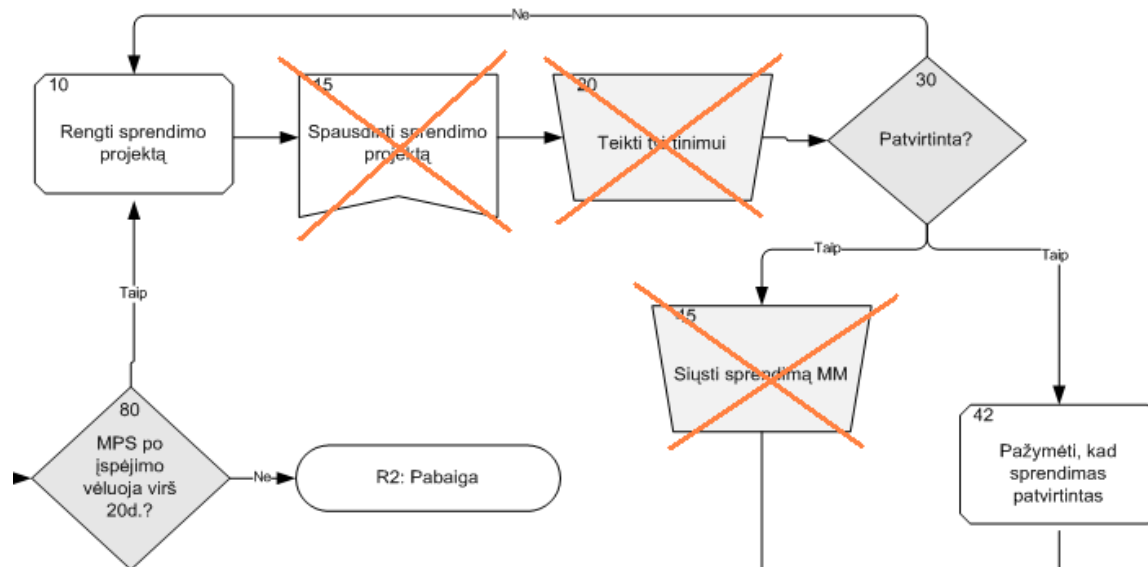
Ne

10

Rengti sprendimo projektą

15

Spausdinti sprendimo projektą

20

Teikti tvirtinimui

30

Patvirtinta?

Taip

Taip

45

Siųsti sprendimą MM

42

Pažymėti, kad sprendimas patvirtintas

Taip

80

MPS po įspėjimo vėluoja virš 20d.?

Ne

R2: Pabaiga